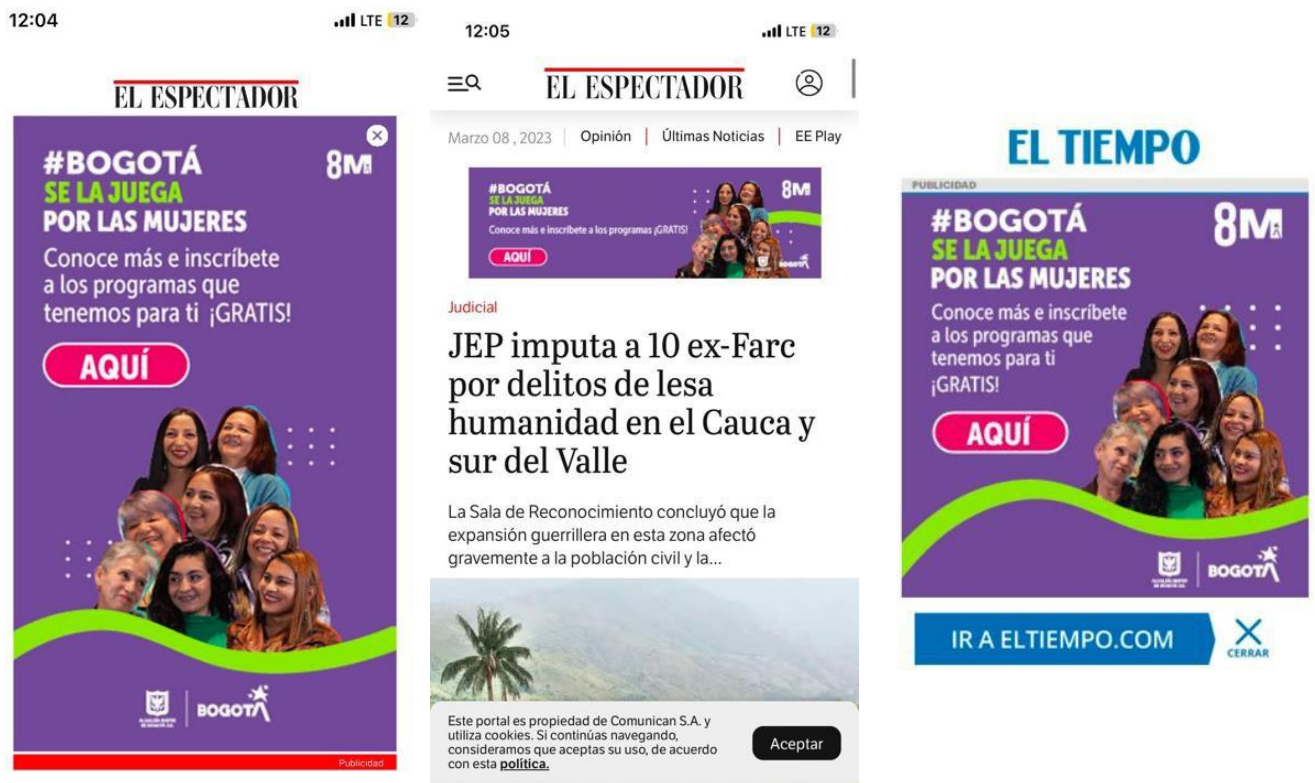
12:04

LTE 12

EL ESPECTADOR

#BOGOTÁ
SE LA JUEGA
POR LAS MUJERES
8M
Conoce más e inscríbete a los programas que tenemos para ti ¡GRATIS!
AQUÍ

BOGOTÁ

Publicidad

12:05

LTE 12

EL ESPECTADOR

Marzo 08 , 2023 | Opinión | Últimas Noticias | EE Play

#BOGOTÁ
SE LA JUEGA
POR LAS MUJERES
8M
Conoce más e inscríbete a los programas ¡GRATIS!
AQUÍ
BOGOTÁ

Judicial

JEP imputa a 10 ex-Farc por delitos de lesa humanidad en el Cauca y sur del Valle

La Sala de Reconocimiento concluyó que la expansión guerrillera en esta zona afectó gravemente a la población civil y la...

Este portal es propiedad de Comunican S.A. y utiliza cookies. Si continúas navegando, consideramos que aceptas su uso, de acuerdo con esta política.

Aceptar

EL TIEMPO

PUBLICIDAD

#BOGOTÁ
SE LA JUEGA
POR LAS MUJERES
8M
Conoce más e inscríbete a los programas que tenemos para ti ¡GRATIS!
AQUÍ

BOGOTÁ

IR A ELTIEMPO.COM

CERRAR